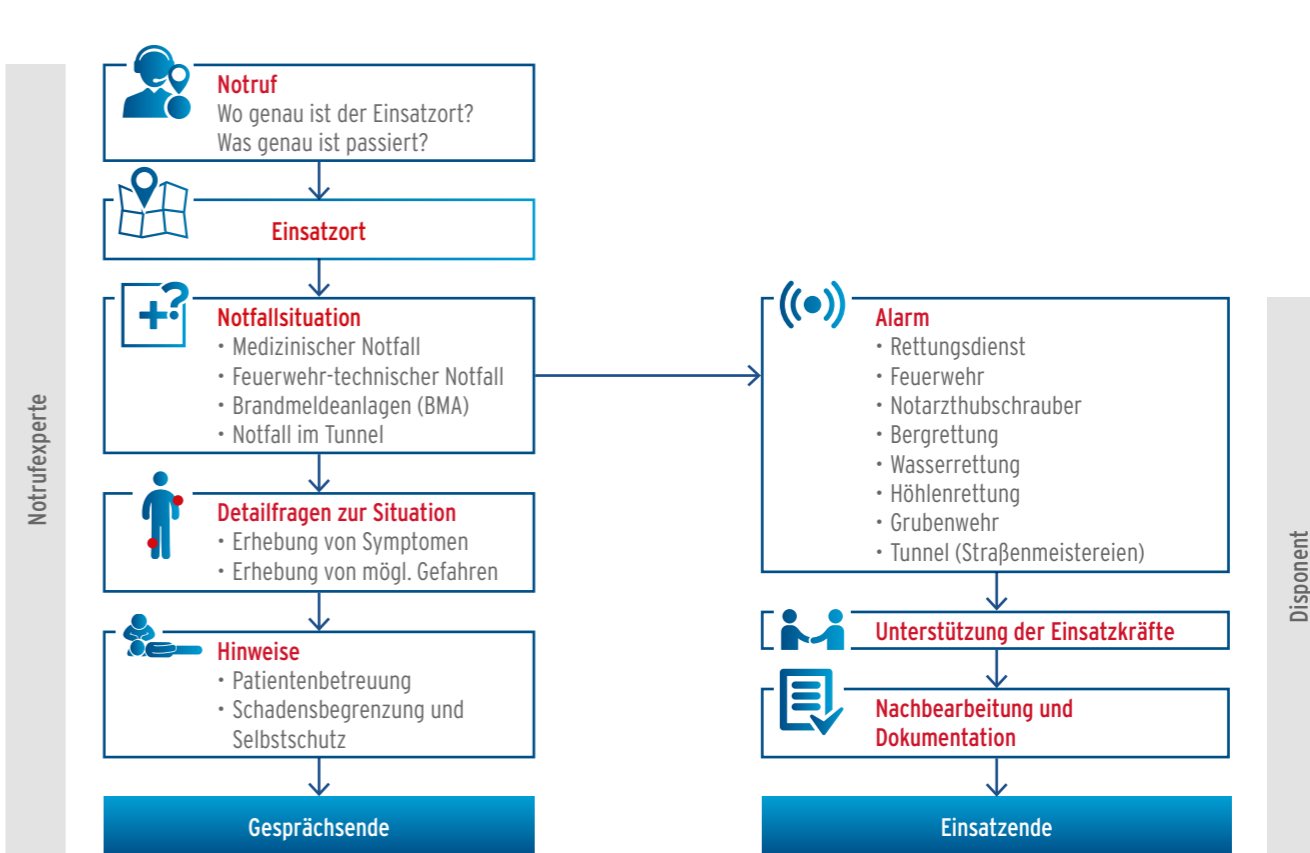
Notrufexperte

Notruf
Wo genau ist der Einsatzort?
Was genau ist passiert?

Einsatzort

Notfallsituation
• Medizinischer Notfall
• Feuerwehr-technischer Notfall
• Brandmeldeanlagen (BMA)
• Notfall im Tunnel

Detailfragen zur Situation
• Erhebung von Symptomen
• Erhebung von mögl. Gefahren

Hinweise
• Patientenbetreuung
• Schadensbegrenzung und Selbstschutz

Gesprächsende

Alarm
• Rettungsdienst
• Feuerwehr
• Notarzthubschrauber
• Bergrettung
• Wasserrettung
• Höhlenrettung
• Grubenwehr
• Tunnel (Straßenmeistereien)

Unterstützung der Einsatzkräfte

Nachbearbeitung und Dokumentation

Einsatzende

Disponent